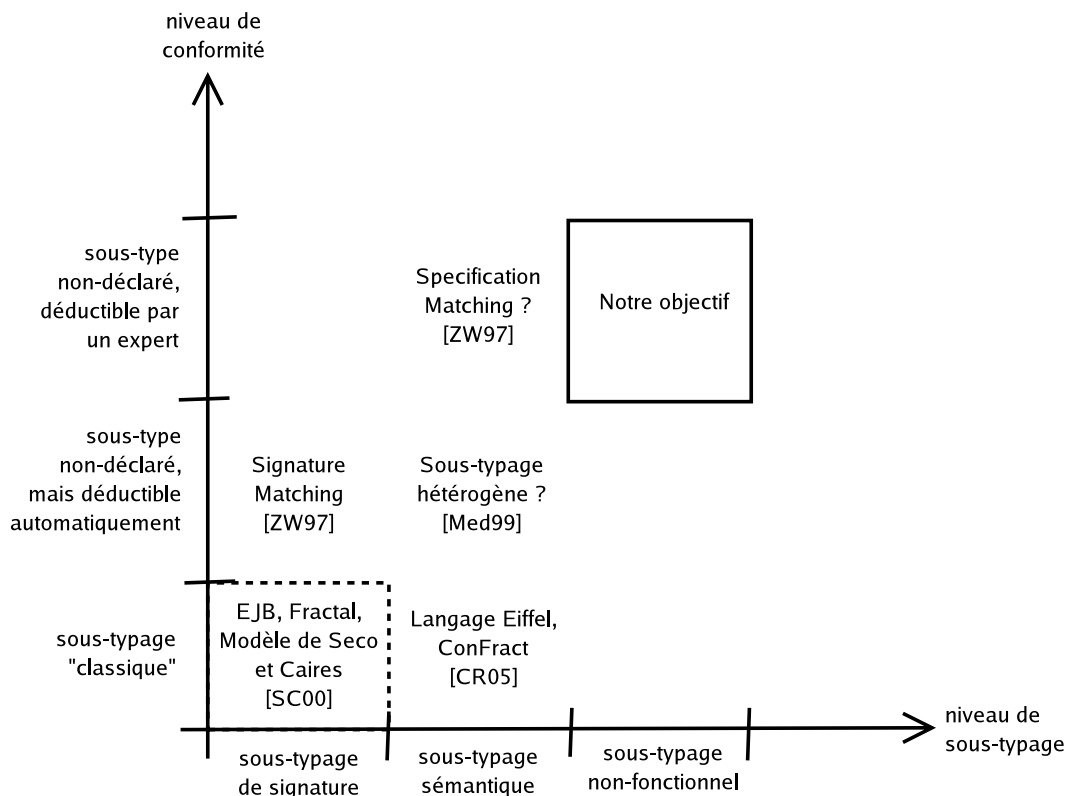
niveau de conformité

sous-type non-déclaré, déductible par un expert

Specification Matching ? [ZW97]

Notre objectif

sous-type non-déclaré, mais déductible automatiquement

Signature Matching [ZW97]

Sous-typage hétérogène ? [Med99]

sous-typage "classique"

EJB, Fractal, Modèle de Seco et Caires [SC00]

Langage Eiffel, ConFract [CR05]

niveau de sous-typage

sous-typage de signature

sous-typage sémantique

sous-typage non-fonctionnel